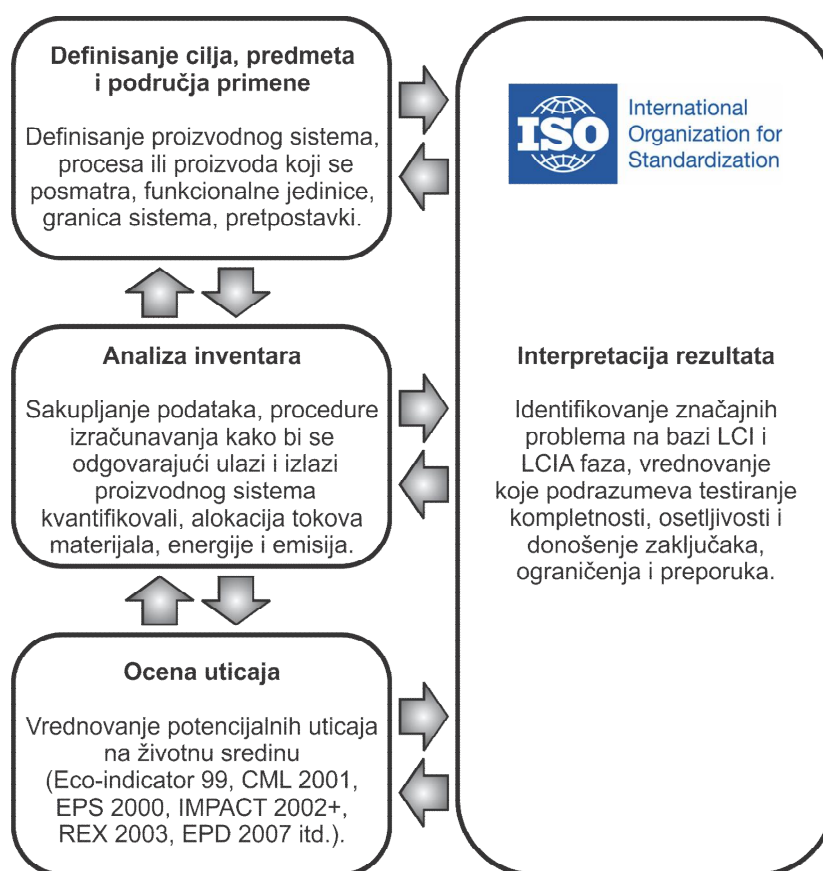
Definisanje cilja, predmeta i područja primene

Definisanje proizvodnog sistema, procesa ili proizvoda koji se posmatra, funkcionalne jedinice, granica sistema, pretpostavki.

ISO International Organization for Standardization

Analiza inventara

Sakupljanje podataka, procedure izračunavanja kako bi se odgovarajući ulazi i izlazi proizvodnog sistema kvantifikovali, alokacija tokova materijala, energije i emisija.

Interpretacija rezultata

Identifikovanje značajnih problema na bazi LCI i LCIA faza, vrednovanje koje podrazumeva testiranje kompletnosti, osetljivosti i donošenje zaključaka, ograničenja i preporuka.

Ocena uticaja

Vrednovanje potencijalnih uticaja na životnu sredinu (Eco-indicator 99, CML 2001, EPS 2000, IMPACT 2002+, REX 2003, EPD 2007 itd.).